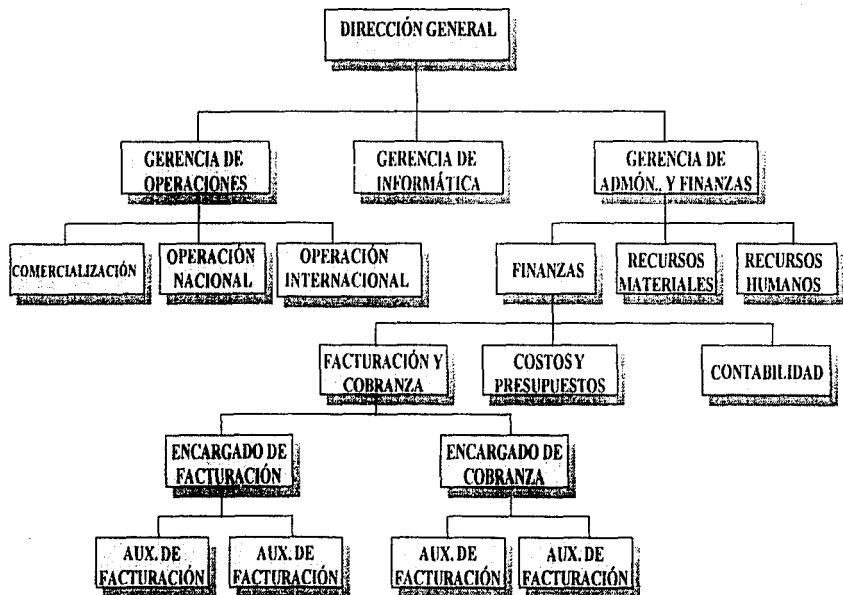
DIRECCIÓN GENERAL

GERENCIA DE OPERACIONES

GERENCIA DE INFORMÁTICA

GERENCIA DE ADMÓN., Y FINANZAS

COMERCIALIZACIÓN

OPERACIÓN NACIONAL

OPERACIÓN INTERNACIONAL

FINANZAS

RECURSOS MATERIALES

RECURSOS HUMANOS

FACTURACIÓN Y COBRANZA

COSTOS Y PRESUPUESTOS

CONTABILIDAD

ENCARGADO DE FACTURACIÓN

ENCARGADO DE COBRANZA

AUX. DE FACTURACIÓN

AUX. DE FACTURACIÓN

AUX. DE FACTURACIÓN

AUX. DE FACTURACIÓN